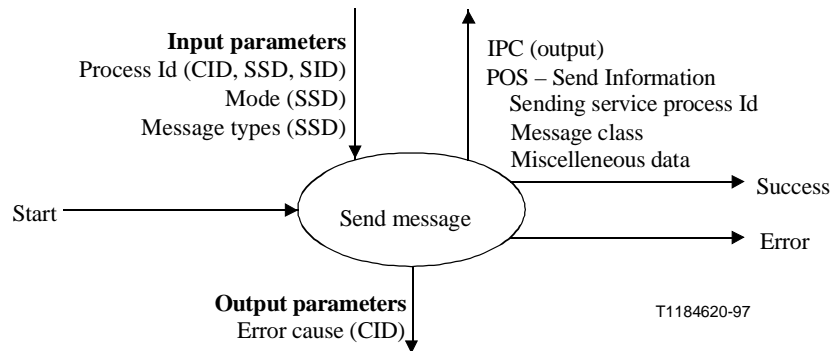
**Input parameters**
Process Id (CID, SSD, SID)
Mode (SSD)
Message types (SSD)

IPC (output)
POS – Send Information
Sending service process Id
Message class
Miscelleneous data

Success

Start

Send message

Error

**Output parameters**
Error cause (CID)

T1184620-97